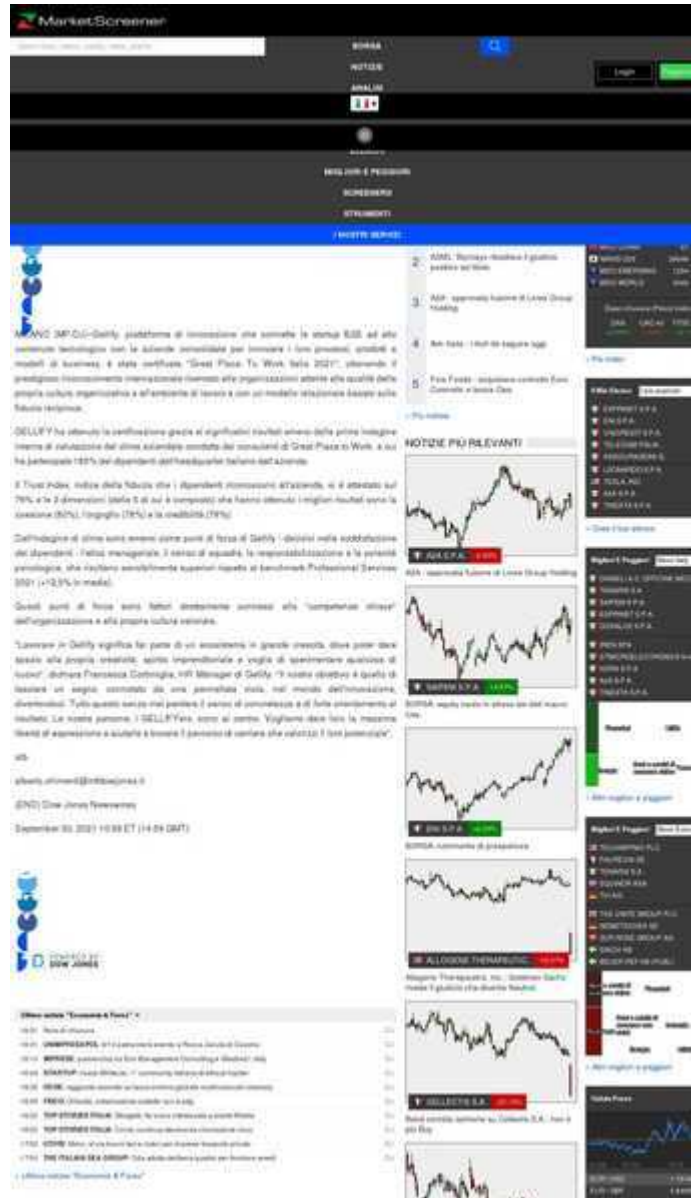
MarketScreener

BORSA
NOTIZIE
ANALISI

Login

MIGLIORI E PEGGIORI
SCREENERS
STRUMENTI
I NOSTRI SERVIZI

2 ASML: Bernays rilascia il giudizio positivo sul titolo

3 A2A: approvata fusione di Linea Group Holding

4 Ben Italia: i titoli da seguire oggi

5 Fine Foods: acquisisce controllo Euro Cosmetic e lancia Opa

MILANO (MF-DJ)--Gellify, piattaforma di innovazione che connette le startup B2B ad alto contenuto tecnologico con le aziende consolidate per innovare i loro processi, prodotti e modelli di business, è stata certificata "Great Place To Work Italia 2021", ottenendo il prestigioso riconoscimento internazionale rivolto alle organizzazioni attente alla qualità della propria cultura organizzativa e all'ambiente di lavoro e con un modello relazionale basato sulla fiducia reciproca.

GELLIFY ha ottenuto la certificazione grazie ai significativi risultati emersi dalla prima indagine interna di valutazione del clima aziendale condotta dai consulenti di Great Place to Work, a cui ha partecipato l'85% dei dipendenti dell'headquarter italiano dell'azienda.

Il Trust Index, indice della fiducia che i dipendenti riconoscono all'azienda, si è attestato sul 79% e le 3 dimensioni (delle 5 di cui è composto) che hanno ottenuto i migliori risultati sono la coesione (80%), l'orgoglio (78%) e la credibilità (78%).

Dall'indagine al clima sono emersi come punti di forza di Gellify i decisivi nella soddisfazione dei dipendenti - l'etica manageriale, il senso di squadra, la responsabilizzazione e la serenità psicologica, che risultano sensibilmente superiori rispetto al benchmark Professional Services 2021 (+13,5% in media).

Questi punti di forza sono fattori direttamente connessi alle "competenze chiave" dell'organizzazione e alla propria cultura aziendale.

"Lavorare in Gellify significa far parte di un ecosistema in grande crescita, dove poter dare spazio alla propria creatività, spirito imprenditoriale e voglia di sperimentare qualcosa di nuovo", dichiara Francesca Corbioglia, HR Manager di Gellify. "Il nostro obiettivo è quello di lasciare un segno, connotato da una permeante etica, nel mondo dell'innovazione, divertendoci. Tutto questo senza mai perdere il senso di concretezza e di forte orientamento al risultato. Le nostre persone, i GELLIFYers, sono al centro. Vogliamo dare loro la massima libertà di espressione e aiutarle a trovare il percorso di carriera che valorizzi il loro potenziale".

alb

alberto.chimenti@mfdowjones.it

(END) Dow Jones Newswires

September 30, 2021 10:59 ET (14:59 GMT)

POWERED BY DOW JONES

NOTIZIE PIU RILEVANTI

A2A S.P.A.
A2A: approvata fusione di Linea Group Holding

SAIPEM S.P.A.
BORSA: seduta risolta in attesa dei dati macro Usa

ENI S.P.A.
BORSA: momento di prospettiva

ALLOGENE THERAPEUTIC...
Allogene Therapeutics, Inc.: Goldman Sachs rivede il giudizio che diventa Neutral

CELLECTIS S.A.
Buoni sconto: azionari su Cellectis S.A.: ibrc il più Buy

Ultime notizie "Economia & Finanza"

+ Più notizie
+ Ultime notizie "Economia & Finanza"